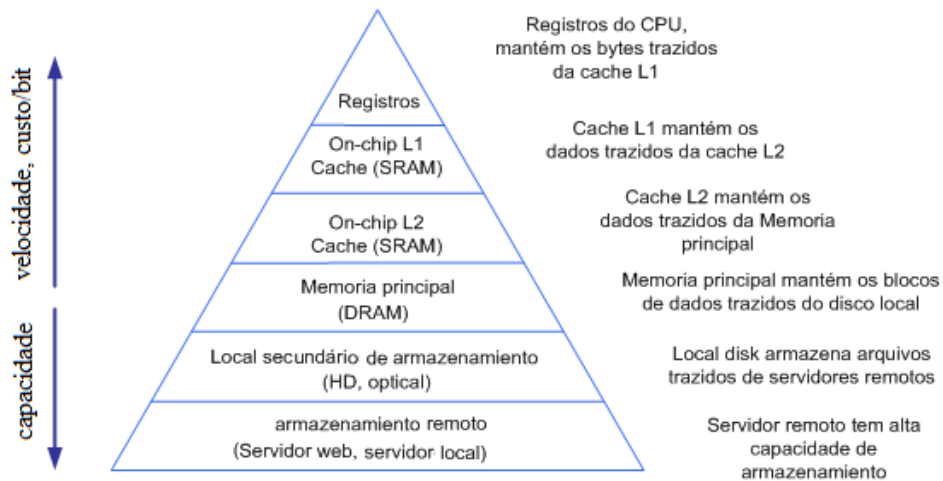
velocidade, custo/bit

capacidade

Registros

On-chip L1
Cache (SRAM)

On-chip L2
Cache (SRAM)

Memoria principal
(DRAM)

Local secundário de armazenamento
(HD, optical)

armazenamiento remoto
(Servidor web, servidor local)

Registros do CPU, mantém os bytes trazidos da cache L1

Cache L1 mantém os dados trazidos da cache L2

Cache L2 mantém os dados trazidos da Memoria principal

Memoria principal mantém os blocos de dados trazidos do disco local

Local disk armazena arquivos trazidos de servidores remotos

Servidor remoto tem alta capacidade de armazenamiento